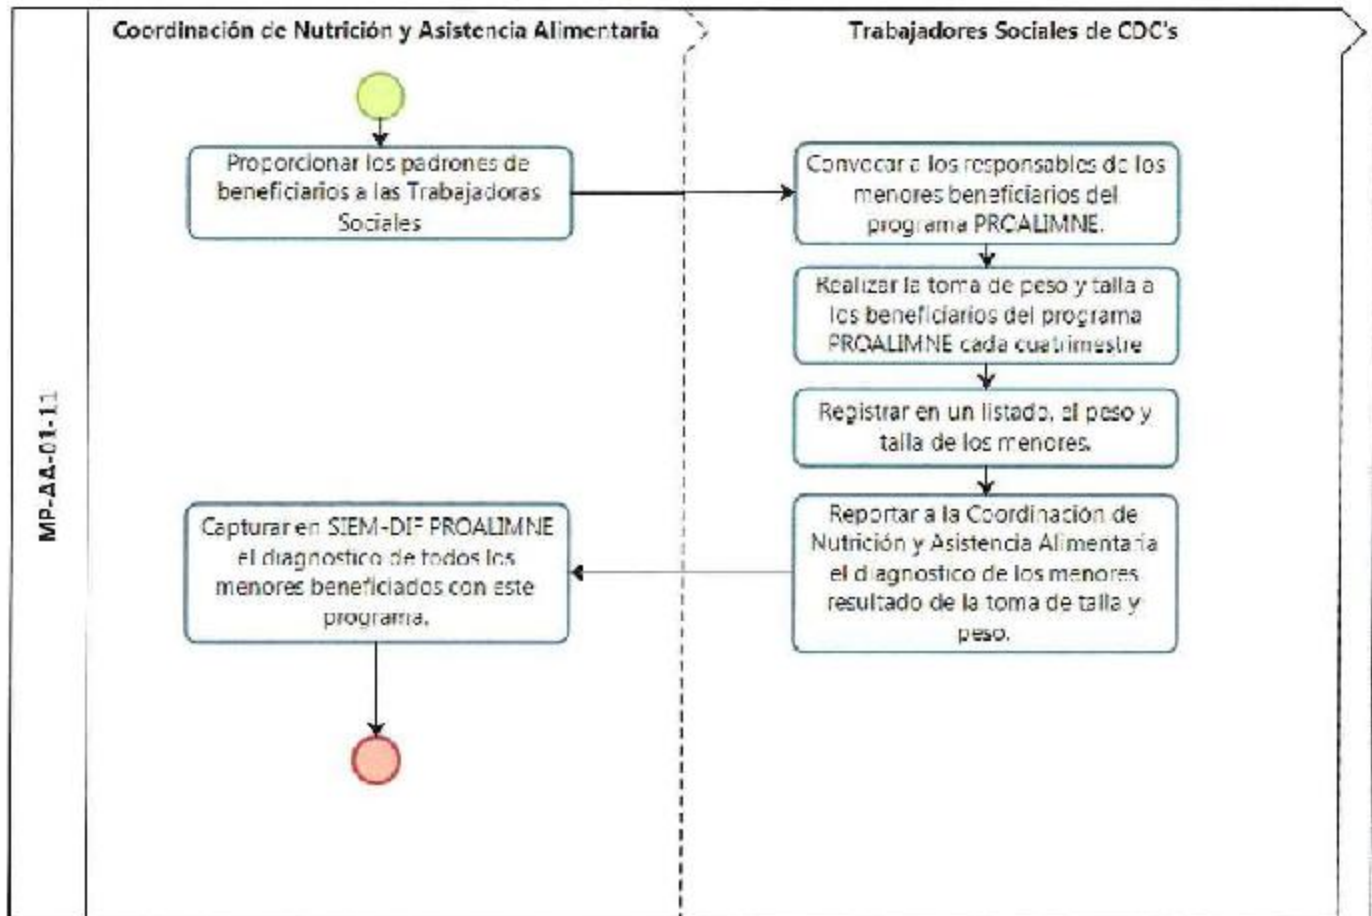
MP-AA-01-11

Coordinación de Nutrición y Asistencia Alimentaria

Trabajadores Sociales de CDC's

Proporcionar los padrones de beneficiarios a las Trabajadoras Sociales

Convocar a los responsables de los menores beneficiarios del programa PROALIMNE.

Realizar la toma de peso y talla a los beneficiarios del programa PROALIMNE cada cuatrimestre

Registrar en un listado, el peso y talla de los menores.

Reportar a la Coordinación de Nutrición y Asistencia Alimentaria el diagnostico de los menores resultado de la toma de talla y peso.

Capturar en SIEM-DIF PROALIMNE el diagnostico de todos los menores beneficiados con este programa.